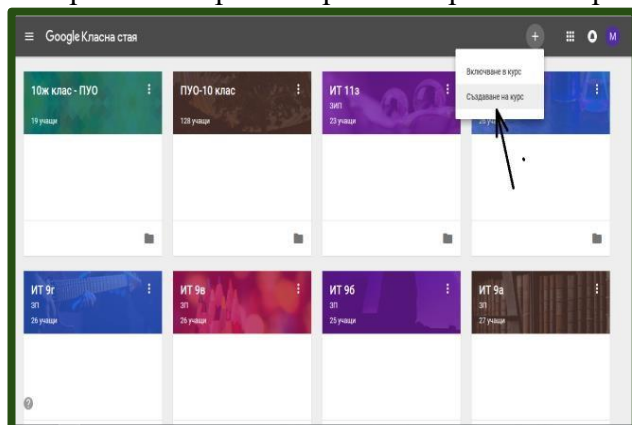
Google Класна стая

Включване в курс
Създаване на курс

10ж клас - ПУО
19 учащи

ПУО-10 клас
128 учащи

ИТ 11з
ЗИП
23 учащи

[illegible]
26 учащи

ИТ 9г
ЗП
26 учащи

ИТ 9в
ЗП
26 учащи

ИТ 9б
ЗП
25 учащи

ИТ 9а
ЗП
27 учащи

M